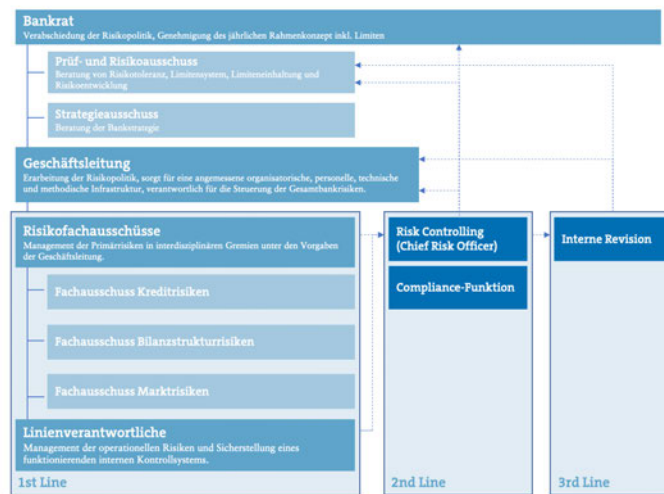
Bankrat
Verabschiedung der Risikopolitik, Genehmigung des jährlichen Rahmenkonzept inkl. Limiten

Prüf- und Risikoausschuss
Beratung von Risikotoleranz, Limitensystem, Limiteneinhaltung und Risikoentwicklung

Strategieausschuss
Beratung der Bankstrategie

Geschäftsleitung
Erarbeitung der Risikopolitik, sorgt für eine angemessene organisatorische, personelle, technische und methodische Infrastruktur, verantwortlich für die Steuerung der Gesamtbankrisiken.

Risikofachausschüsse
Management der Primärrisiken in interdisziplinären Gremien unter den Vorgaben der Geschäftsleitung.

Fachausschuss Kreditrisiken

Fachausschuss Bilanzstrukturrisiken

Fachausschuss Marktrisiken

Linienverantwortliche
Management der operationellen Risiken und Sicherstellung eines funktionierenden internen Kontrollsystems.

1st Line

Risk Controlling
(Chief Risk Officer)

Compliance-Funktion

2nd Line

Interne Revision

3rd Line